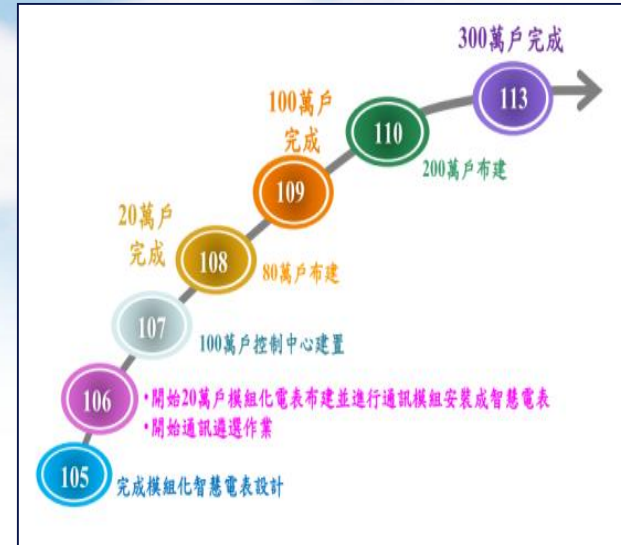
300萬戶完成

113

100萬戶完成

110

200萬戶布建

109

20萬戶完成

108

80萬戶布建

107

100萬戶控制中心建置

106

•開始20萬戶模組化電表布建並進行通訊模組安裝成智慧電表
•開始通訊遴選作業

105

完成模組化智慧電表設計